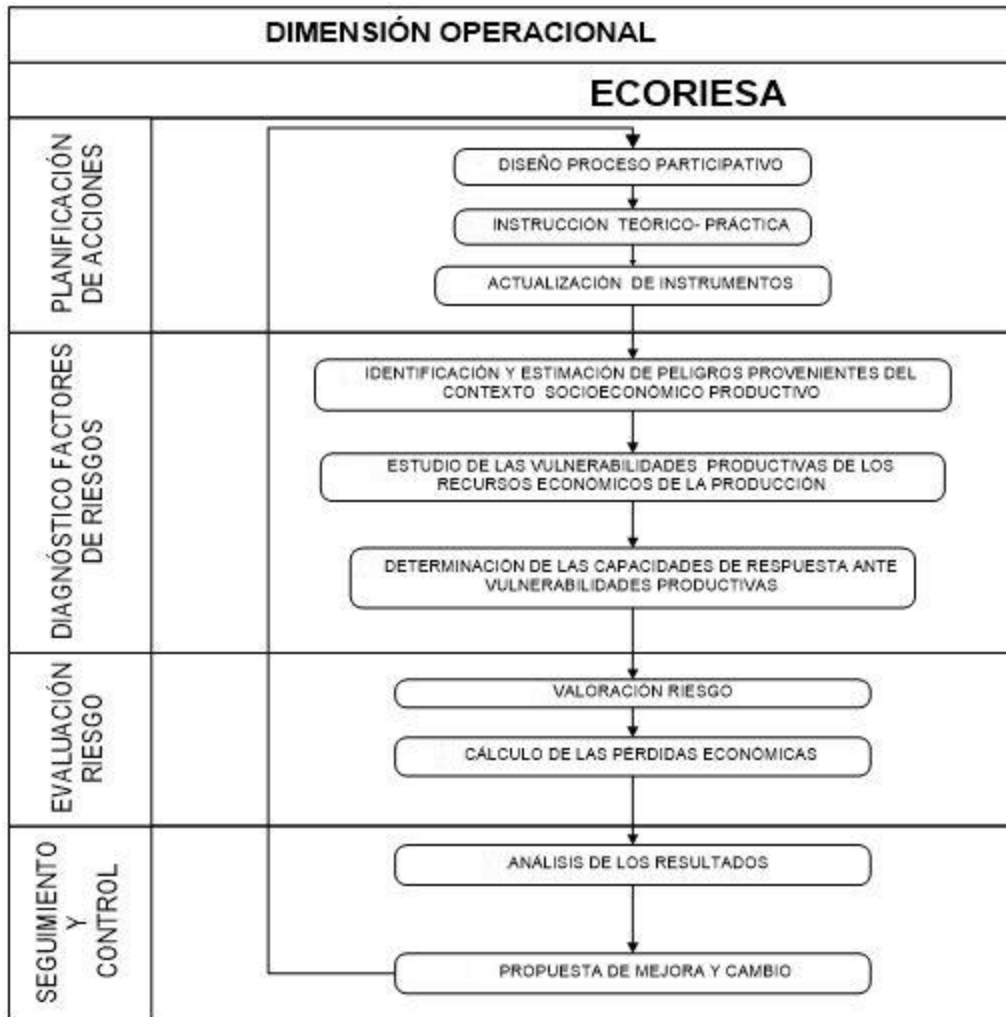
DIMENSIÓN OPERACIONAL

ECORIESA

PLANIFICACIÓN DE ACCIONES

DISEÑO PROCESO PARTICIPATIVO

INSTRUCCIÓN TEÓRICO- PRÁCTICA

ACTUALIZACIÓN DE INSTRUMENTOS

DIAGNÓSTICO FACTORES DE RIESGOS

IDENTIFICACIÓN Y ESTIMACIÓN DE PELIGROS PROVENIENTES DEL CONTEXTO SOCIOECONÓMICO PRODUCTIVO

ESTUDIO DE LAS VULNERABILIDADES PRODUCTIVAS DE LOS RECURSOS ECONÓMICOS DE LA PRODUCCIÓN

DETERMINACIÓN DE LAS CAPACIDADES DE RESPUESTA ANTE VULNERABILIDADES PRODUCTIVAS

EVALUACIÓN RIESGO

VALORACIÓN RIESGO

CÁLCULO DE LAS PERDIDAS ECONÓMICAS

SEGUIMIENTO Y CONTROL

ANÁLISIS DE LOS RESULTADOS

PROPUESTA DE MEJORA Y CAMBIO